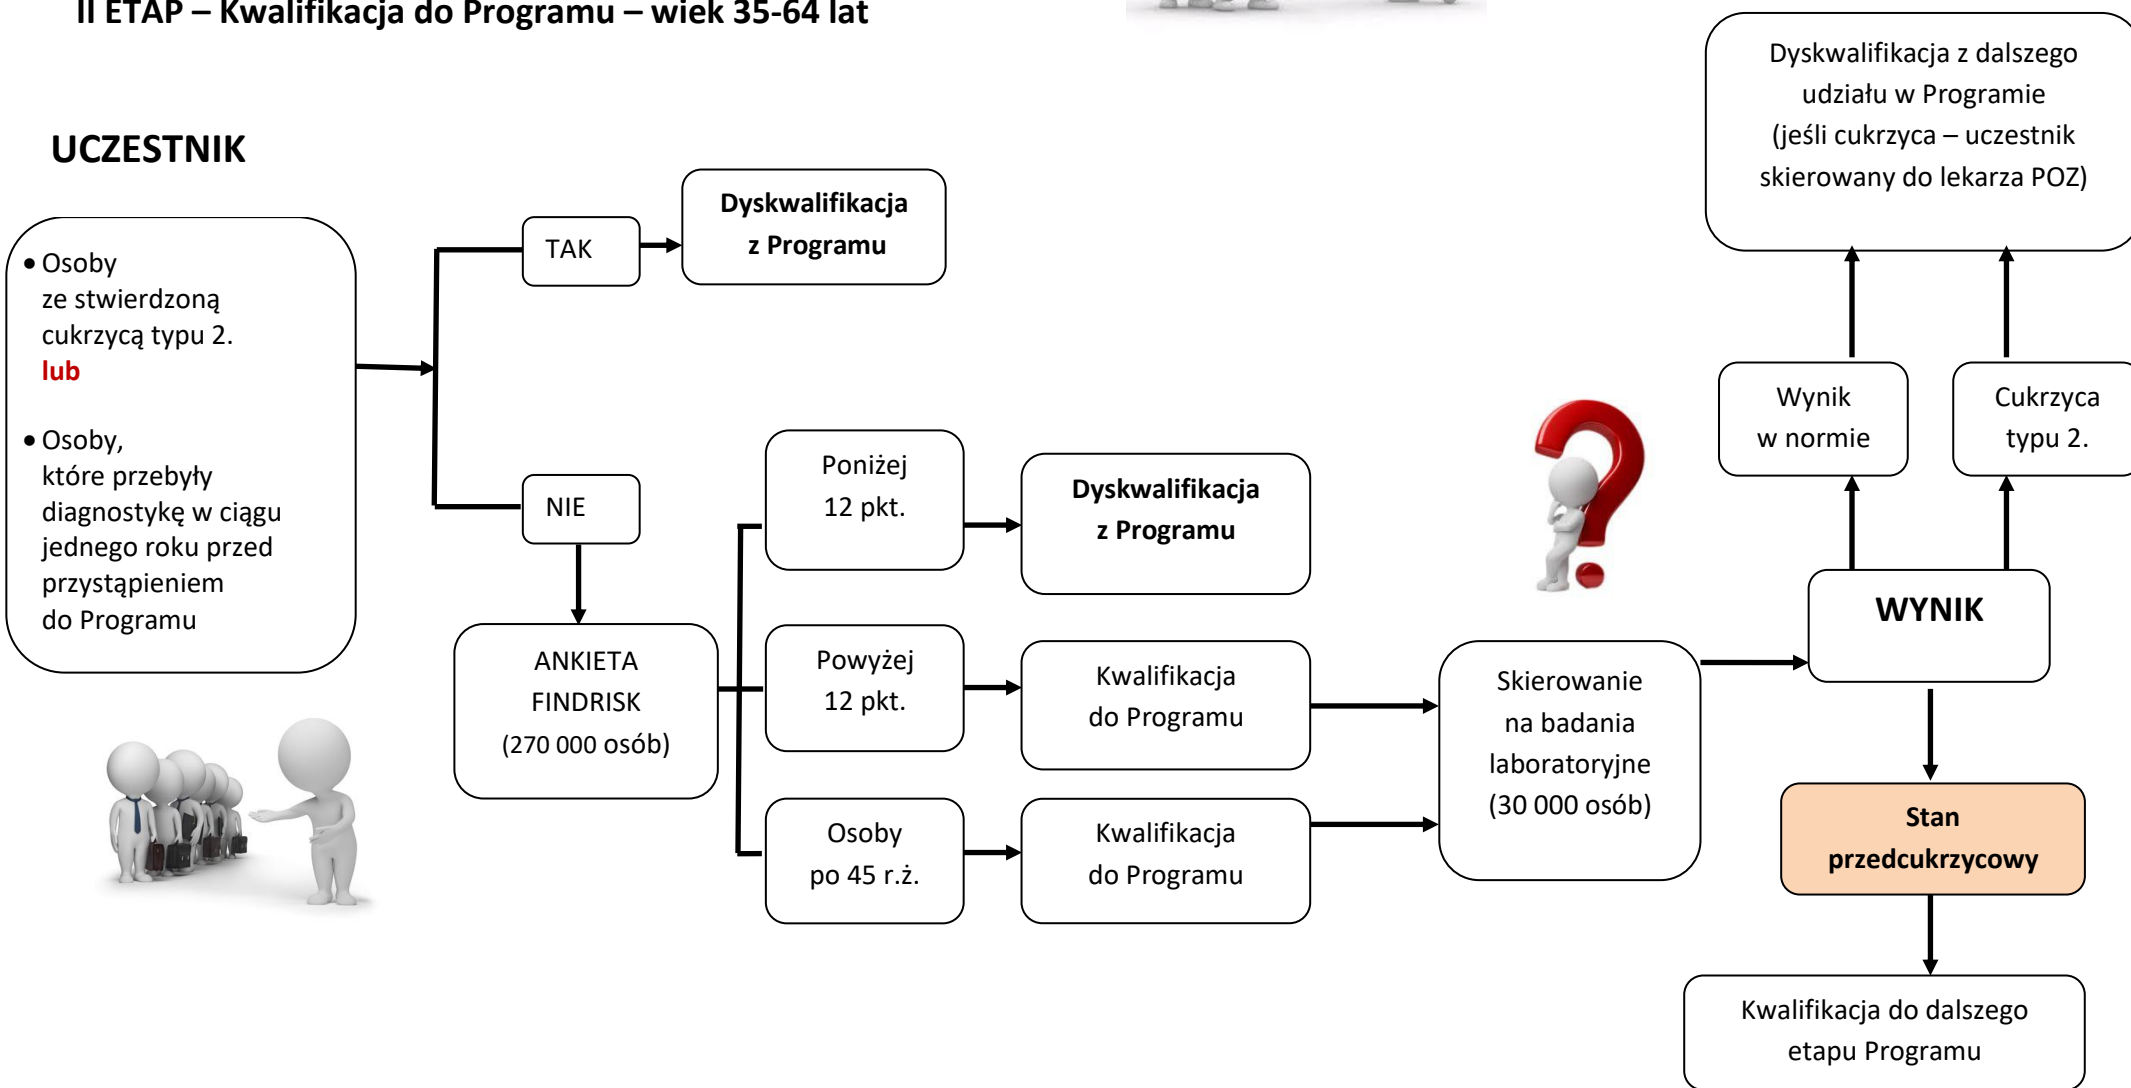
II ETAP – Kwalifikacja do Programu – wiek 35-64 lat

UCZESTNIK

• Osoby ze stwierdzoną cukrzycą typu 2.
lub
• Osoby, które przebyły diagnostykę w ciągu jednego roku przed przystąpieniem do Programu

TAK

Dyskwalifikacja z Programu

NIE

ANKIETA FINDRISK (270 000 osób)

Poniżej 12 pkt.

Dyskwalifikacja z Programu

Powyżej 12 pkt.

Kwalifikacja do Programu

Osoby po 45 r.ż.

Kwalifikacja do Programu

Skierowanie na badania laboratoryjne (30 000 osób)

WYNIK

Wynik w normie

Cukrzyca typu 2.

Dyskwalifikacja z dalszego udziału w Programie (jeśli cukrzyca – uczestnik skierowany do lekarza POZ)

Stan przedcukrzycowy

Kwalifikacja do dalszego etapu Programu